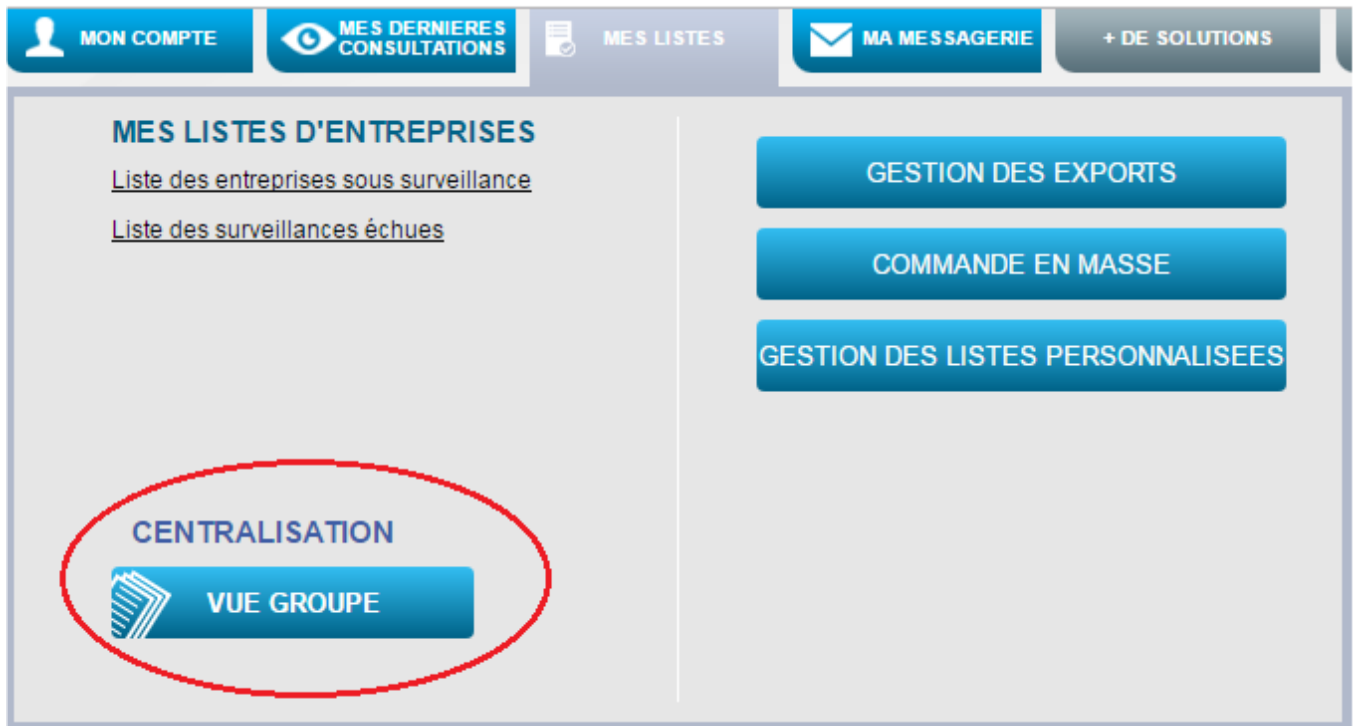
MON COMPTE
MES DERNIERES CONSULTATIONS
MES LISTES
MA MESSAGERIE
+ DE SOLUTIONS

MES LISTES D'ENTREPRISES
Liste des entreprises sous surveillance
Liste des surveillances échues

CENTRALISATION
VUE GROUPE

GESTION DES EXPORTS
COMMANDE EN MASSE
GESTION DES LISTES PERSONNALISEES